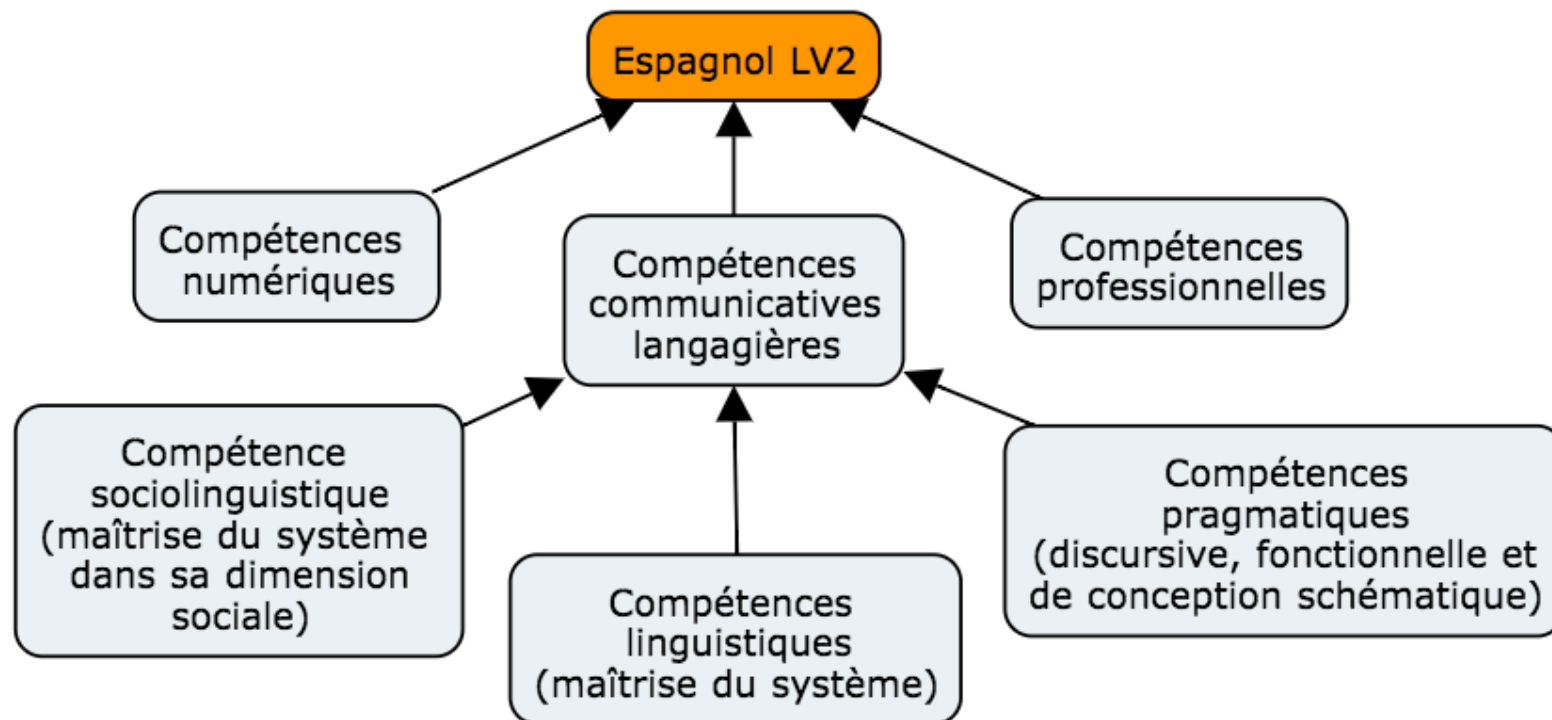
Espagnol LV2

Compétences numériques

Compétences communicatives langagières

Compétences professionnelles

Compétence sociolinguistique (maîtrise du système dans sa dimension sociale)

Compétences linguistiques (maîtrise du système)

Compétences pragmatiques (discursive, fonctionnelle et de conception schématique)